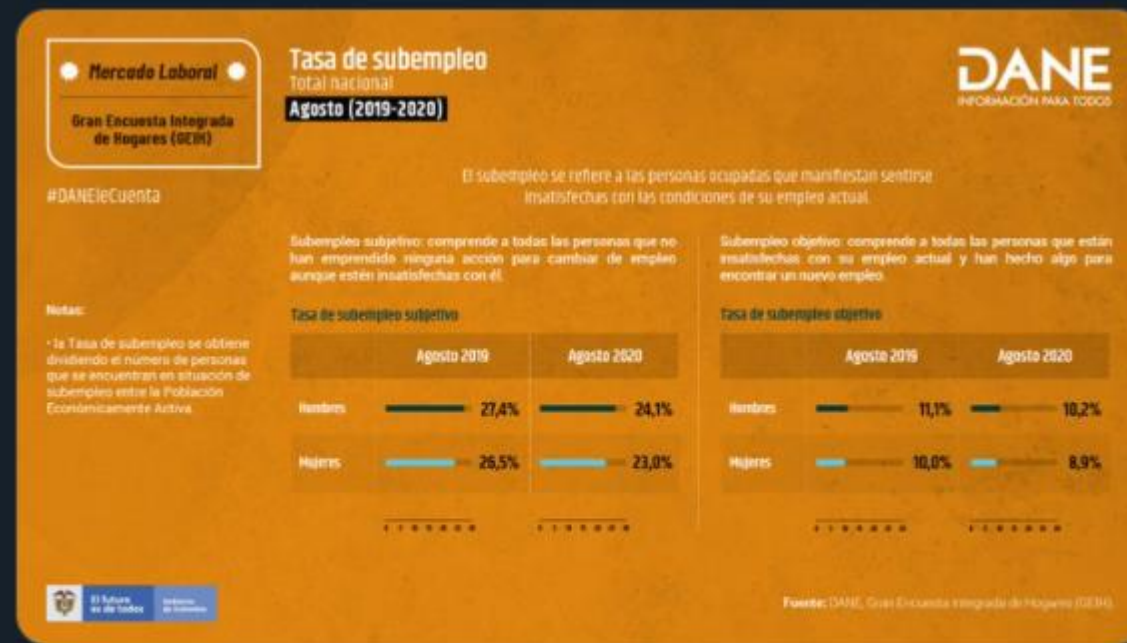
Mercado Laboral

Gran Encuesta Integrada de Hogares (GEIH)

#DANEleCuenta

Tasa de subempleo
Total nacional
Agosto (2019-2020)

DANE
INFORMACIÓN PARA TODOS

El subempleo se refiere a las personas ocupadas que manifiestan sentirse insatisfechas con las condiciones de su empleo actual.

Subempleo subjetivo: comprende a todas las personas que no han emprendido ninguna acción para cambiar de empleo aunque estén insatisfechas con él.

Subempleo objetivo: comprende a todas las personas que están insatisfechas con su empleo actual y han hecho algo para encontrar un nuevo empleo.

Notas:

• la Tasa de subempleo se obtiene dividiendo el número de personas que se encuentran en situación de subempleo entre la Población Económicamente Activa.

Tasa de subempleo subjetivo

| | Agosto 2019 | Agosto 2020 |
|---|---|---|
| Hombres | 27,4% | 24,1% |
| Mujeres | 26,5% | 23,0% |

Tasa de subempleo objetivo

| | Agosto 2019 | Agosto 2020 |
|---|---|---|
| Hombres | 11,1% | 10,2% |
| Mujeres | 10,0% | 8,9% |

El futuro es de todos | Gobierno de Colombia

Fuente: DANE, Gran Encuesta Integrada de Hogares (GEIH)